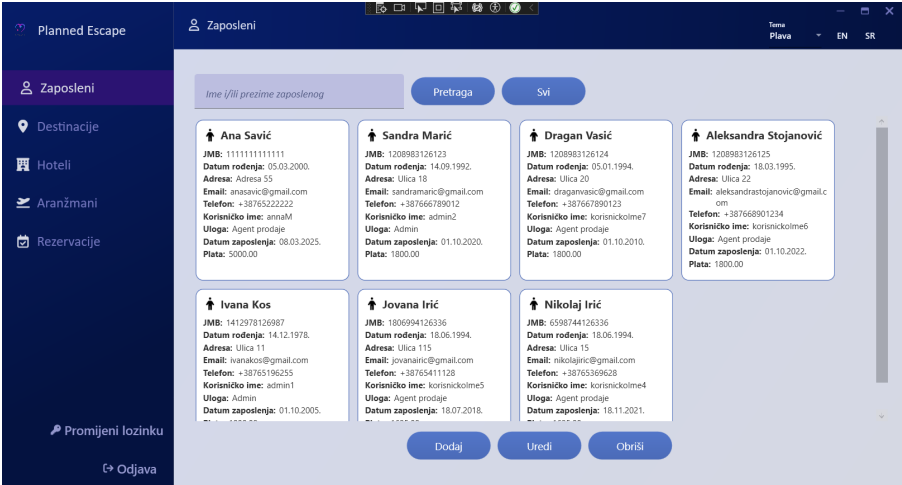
Planned Escape

Zaposleni

Tema
Plava

EN SR

Zaposleni
Destinacije
Hoteli
Aranžmani
Rezervacije

Promijeni lozinku
Odjava

Ime i/ili prezime zaposlenog

Pretraga

Svi

Ana Savić
JMB: 1111111111111
Datum rođenja: 05.03.2000.
Adresa: Adresa 55
Email: anasavic@gmail.com
Telefon: +38765222222
Korisničko ime: annaM
Uloga: Agent prodaje
Datum zaposlenja: 08.03.2025.
Plata: 5000.00

Sandra Marić
JMB: 1208983126123
Datum rođenja: 14.09.1992.
Adresa: Ulica 18
Email: sandramaric@gmail.com
Telefon: +387666789012
Korisničko ime: admin2
Uloga: Admin
Datum zaposlenja: 01.10.2020.
Plata: 1800.00

Dragan Vasić
JMB: 1208983126124
Datum rođenja: 05.01.1994.
Adresa: Ulica 20
Email: draganvasic@gmail.com
Telefon: +387667890123
Korisničko ime: korisnickoIme7
Uloga: Agent prodaje
Datum zaposlenja: 01.10.2010.
Plata: 1800.00

Aleksandra Stojanović
JMB: 1208983126125
Datum rođenja: 18.03.1995.
Adresa: Ulica 22
Email: aleksandrastojanovic@gmail.com
Telefon: +387668901234
Korisničko ime: korisnickoIme6
Uloga: Agent prodaje
Datum zaposlenja: 01.10.2022.
Plata: 1800.00

Ivana Kos
JMB: 1412978126987
Datum rođenja: 14.12.1978.
Adresa: Ulica 11
Email: ivanakos@gmail.com
Telefon: +38765196255
Korisničko ime: admin1
Uloga: Admin
Datum zaposlenja: 01.10.2005.
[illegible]

Jovana Irić
JMB: 1806994126336
Datum rođenja: 18.06.1994.
Adresa: Ulica 115
Email: jovanairic@gmail.com
Telefon: +38765411128
Korisničko ime: korisnickoIme5
Uloga: Agent prodaje
Datum zaposlenja: 18.07.2018.
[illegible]

Nikolaj Irić
JMB: 6598744126336
Datum rođenja: 18.06.1994.
Adresa: Ulica 15
Email: nikolajiric@gmail.com
Telefon: +38765369628
Korisničko ime: korisnickoIme4
Uloga: Agent prodaje
Datum zaposlenja: 18.11.2021.
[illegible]

Dodaj
Uredi
Obriši